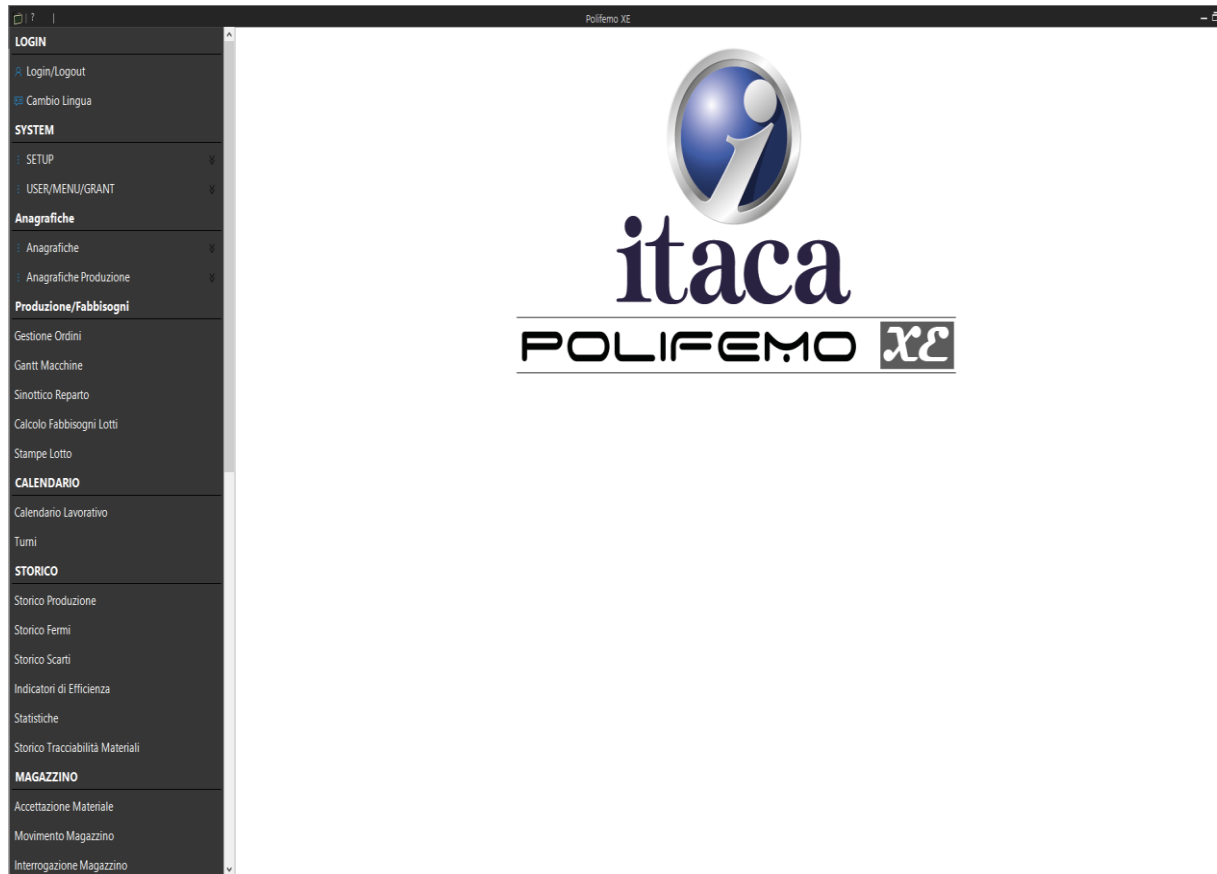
? |

Polifemo XE

LOGIN
Login/Logout
Cambio Lingua
SYSTEM
SETUP
USER/MENU/GRANT
Anagrafiche
Anagrafiche
Anagrafiche Produzione
Produzione/Fabbisogni
Gestione Ordini
Gantt Macchine
Sinottico Reparto
Calcolo Fabbisogni Lotti
Stampe Lotto
CALENDARIO
Calendario Lavorativo
Turni
STORICO
Storico Produzione
Storico Fermi
Storico Scarti
Indicatori di Efficienza
Statistiche
Storico Tracciabilità Materiali
MAGAZZINO
Accettazione Materiale
Movimento Magazzino
Interrogazione Magazzino

itaca
POLIFEMO XE